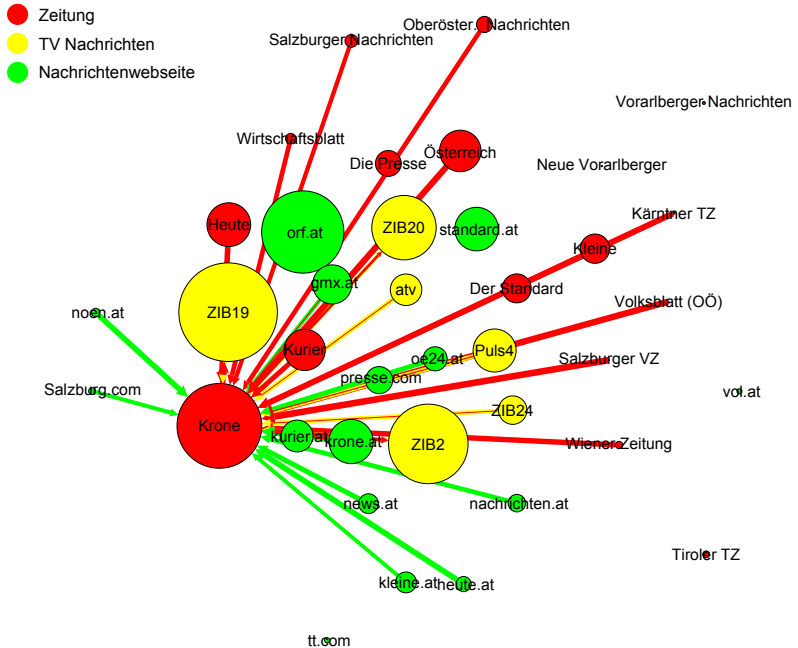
Zeitung
TV Nachrichten
Nachrichtenwebseite

Oberöster. Nachrichten
Salzburger Nachrichten
Vorarlberger Nachrichten
Wirtschaftsblatt
Die Presse
Österreich
Neue Vorarlberger
Heute
orf.at
ZIB20
standard.at
Kärntner TZ
Kleine
gmx.at
atv
Der Standard
noen.at
ZIB19
Volksblatt (OÖ)
Kurier
oe24.at
Puls4
Salzburger VZ
presse.com
Salzburg.com
vol.at
ZIB24
Krone
kurier.at
krone.at
ZIB2
Wiener Zeitung
news.at
nachrichten.at
Tiroler TZ
kleine.at
heute.at
tt.com